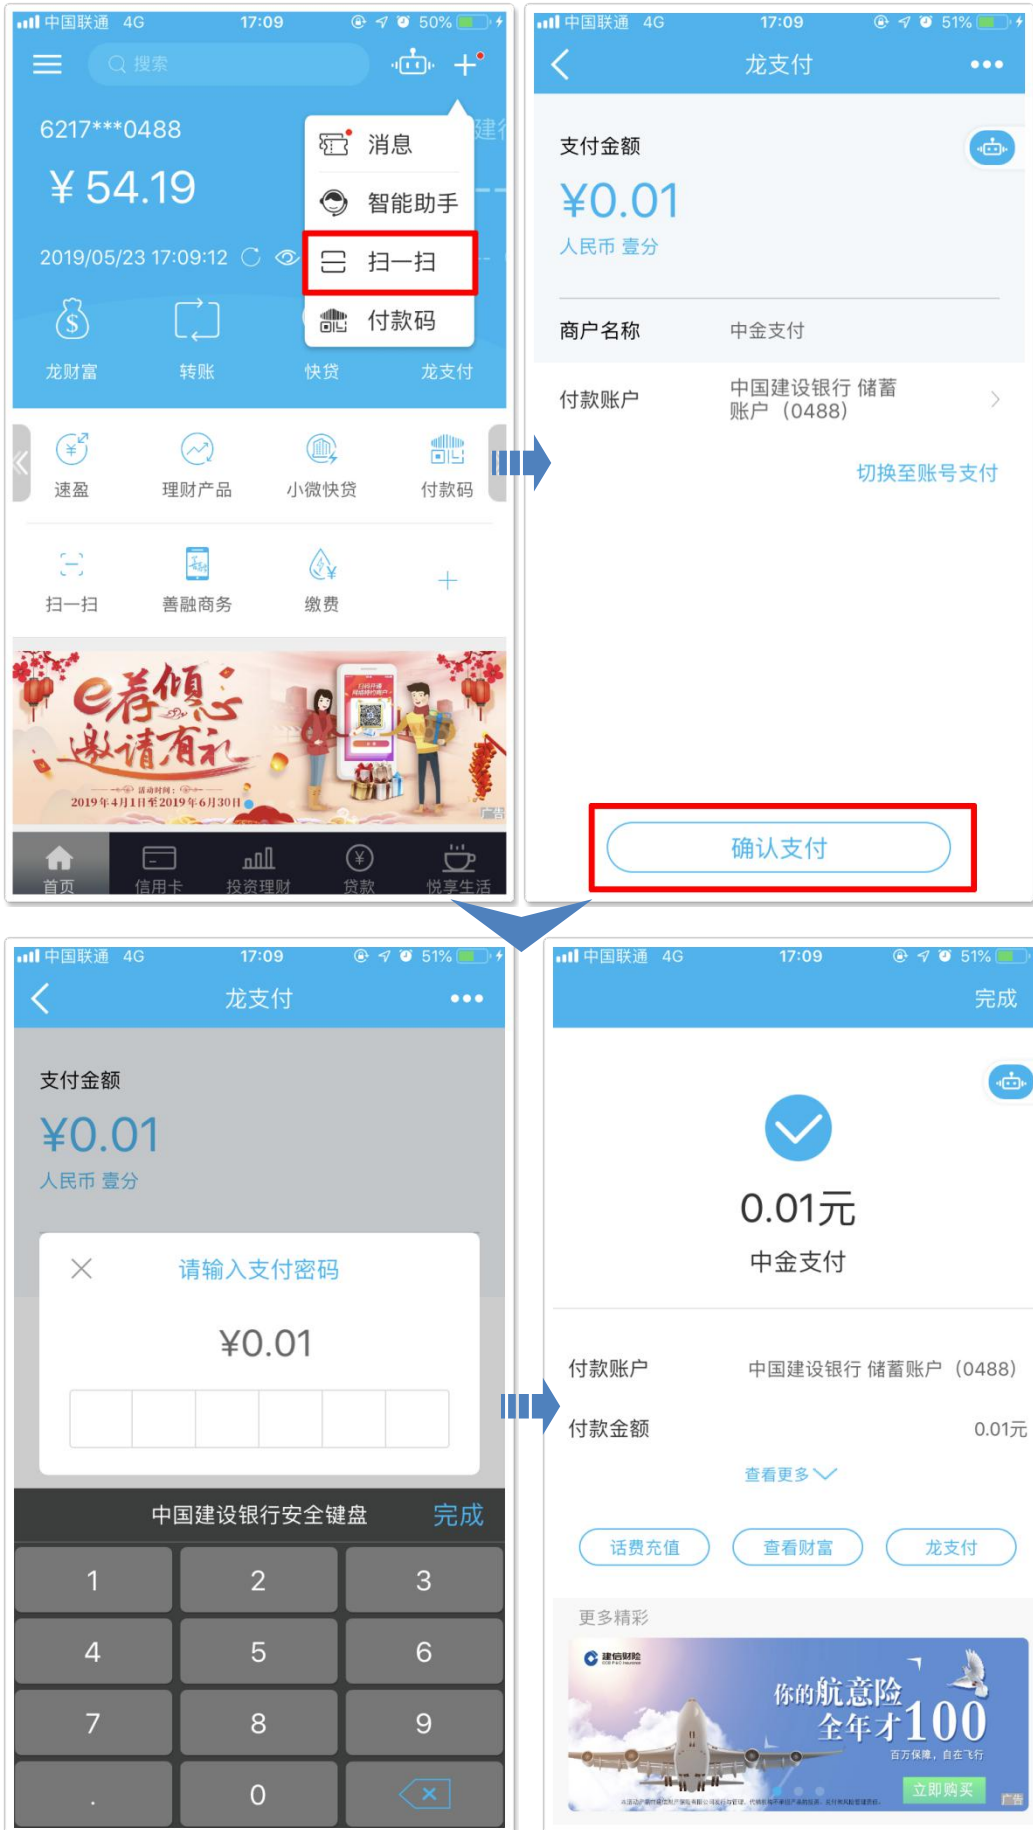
中国联通 4G 17:09 50%

搜索

6217***0488

¥ 54.19

2019/05/23 17:09:12

消息
智能助手
扫一扫
付款码

建行

龙财富 转账 快贷 龙支付

速盈 理财产品 小微快贷 付款码

扫一扫 善融商务 缴费

e荐倾心 邀请有礼

活动时间：2019年4月1日至2019年6月30日

广告

首页 信用卡 投资理财 贷款 悦享生活

中国联通 4G 17:09 51%

龙支付

支付金额

¥0.01

人民币 壹分

商户名称 中金支付

付款账户 中国建设银行 储蓄账户（0488）

切换至账号支付

确认支付

中国联通 4G 17:09 51%

龙支付

支付金额

¥0.01

人民币 壹分

请输入支付密码

¥0.01

中国建设银行安全键盘 完成

1 2 3
4 5 6
7 8 9
. 0

中国联通 4G 17:09 51%

完成

0.01元

中金支付

付款账户 中国建设银行 储蓄账户（0488）

付款金额 0.01元

查看更多

话费充值 查看财富 龙支付

更多精彩

建信财险

你的航意险 全年才100

百万保障，自在飞行

立即购买

广告